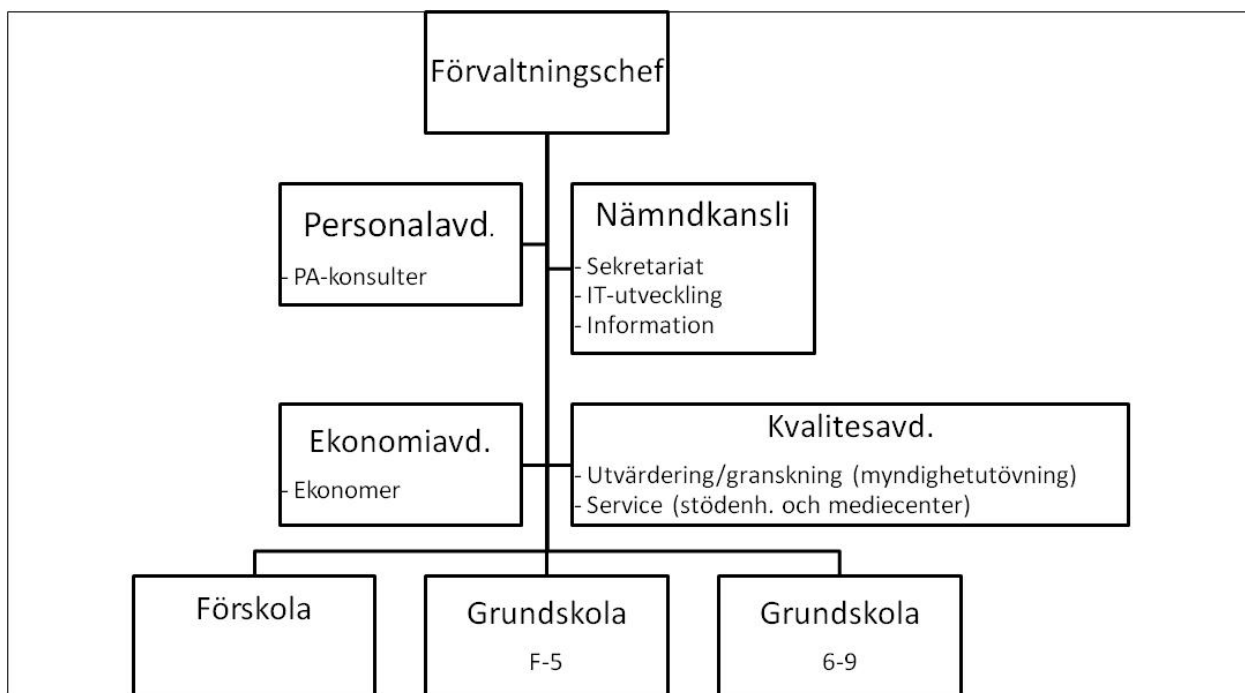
Förvaltningschef

Personalavd.
- PA-konsulter

Nämndkansli
- Sekretariat
- IT-utveckling
- Information

Ekonomiavd.
- Ekonomer

Kvalitesavd.
- Utvärdering/granskning (myndighetutövning)
- Service (stödenh. och mediecenter)

Förskola

Grundskola
F-5

Grundskola
6-9